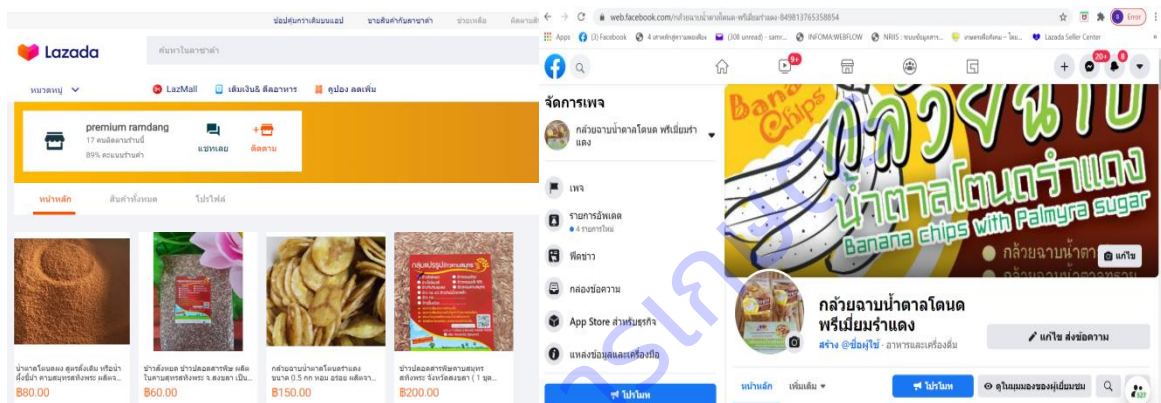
ช่องทางการเดินแบบแอป ขายสินค้ากับลาซาด้า ช่วยเหลือ ติดตามคำสั่งซื้อ

Lazada

ค้นหาในลาซาด้า

หมวดหมู่

LazMall เติมเงิน& ตั๋วอาหาร คูปอง ลดเพิ่ม

premium ramdang
17 คนติดตามร้านนี้
89% คะแนนร้านค้า

แชทเลย ติดตาม

หน้าหลัก สินค้าทั้งหมด โปรไฟล์

น้ำตาลโตนดผง สูตรดั้งเดิม หรือน้ำผึ้งปี๊บ ตามสมุนไพรทั้งพระ ผลิตจ...
฿80.00

ข้าวสังหยด ข้าวปลอดสารพิษ ผลิตในตามสูตรสทิงพระ จ.สงขลา เป็น...
฿60.00

กล้วยฉาบน้ำตาลโตนดรำแดง ขนาด 0.5 กก หอม อร่อย ผลิตจา...
฿150.00

ข้าวปลอดสารพิษตามสมุทรสทิงพระ จังหวัดสงขลา ( 1 ชุด...
฿200.00

web.facebook.com/กล้วยฉาบน้ำตาลโตนด-พรีเมี่ยมรำแดง-849813765358854

Apps (3) Facebook 4 เทคนิคสู่ความผองเพื่อง (308 unread) - samr... INFOMA:WEBFLOW NRIIS : ระบบข้อมูลสาร... เกษตรเพื่อต้นน - ไลย... Lazada Seller Center

Error

9+ 20+ 8

จัดการเพจ

กล้วยฉาบน้ำตาลโตนด พรีเมี่ยมรำแดง

เพจ
รายการอัพเดต
4 รายการใหม่
ฟีดข่าว
กล่องข้อความ
App Store สำหรับธุรกิจ
แหล่งข้อมูลและเครื่องมือ
โปรโมท

Banana Chips
กล้วยฉาบ
น้ำตาลโตนดรำแดง
Banana chips with Palmyra sugar
กล้วยฉาบน้ำตา
แก้ไข

กล้วยฉาบน้ำตาลโตนด พรีเมี่ยมรำแดง
สร้าง @ชื่อผู้ใช้ · อาหารและเครื่องดื่ม

แก้ไข ส่งข้อความ

หน้าหลัก เพิ่มเติม โปรโมท ดูในมุมมองของผู้เยี่ยมชม